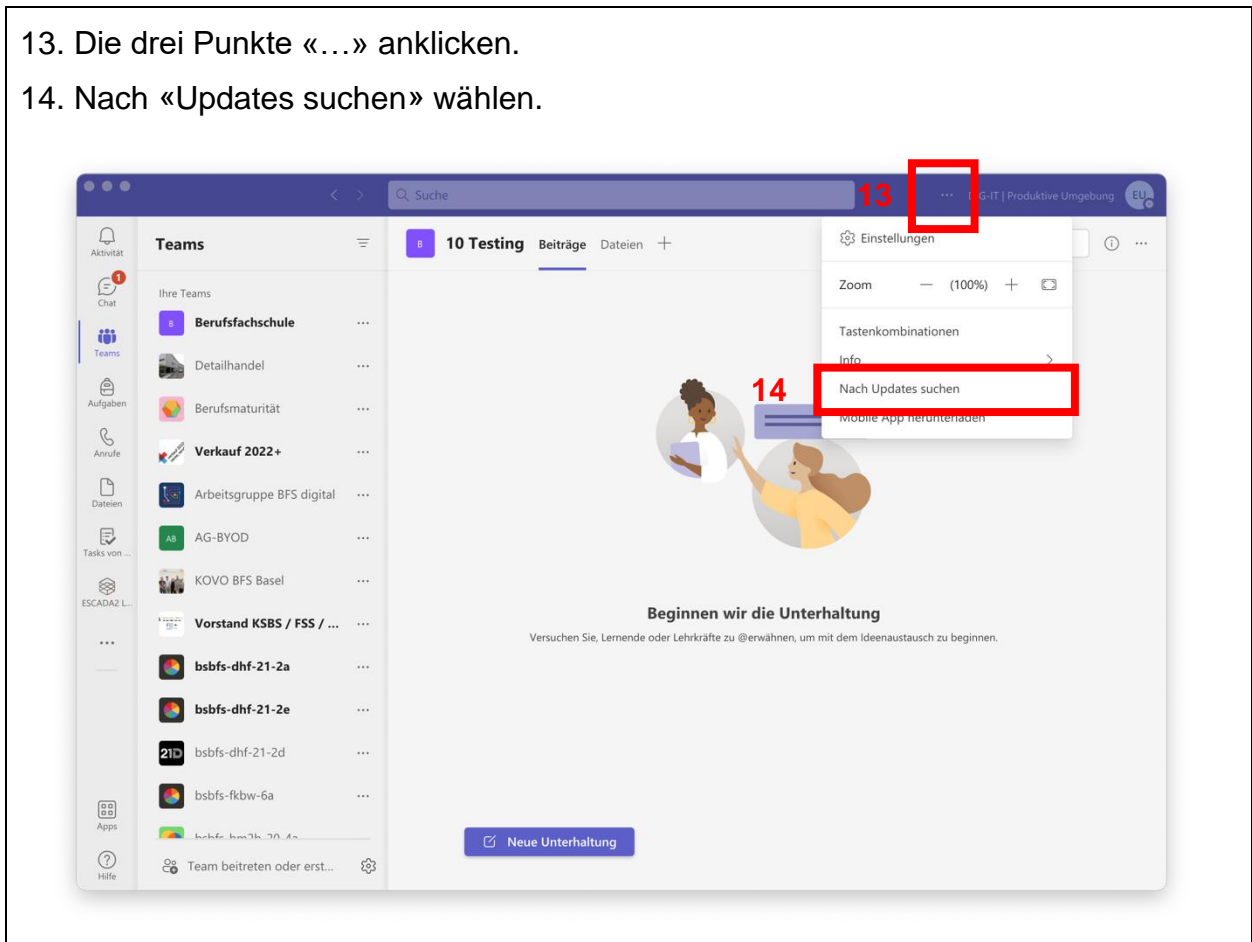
13. Die drei Punkte «…» anklicken.

14. Nach «Updates suchen» wählen.

Suche

13

···

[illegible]G-IT | Produktive Umgebung

EU

Aktivität

1

Chat

Teams

Aufgaben

Anrufe

Dateien

Tasks von ...

ESCADA2 L...

···

Apps

Hilfe

Teams

Ihre Teams

B Berufsfachschule ···

Detailhandel ···

Berufsmaturität ···

Verkauf 2022+ ···

Arbeitsgruppe BFS digital ···

AB AG-BYOD ···

KOVO BFS Basel ···

Vorstand KSBS / FSS / ... ···

bsbfs-dhf-21-2a ···

bsbfs-dhf-21-2e ···

21D bsbfs-dhf-21-2d ···

bsbfs-fkbw-6a ···

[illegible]

Team beitreten oder erst...

B 10 Testing Beiträge Dateien +

Einstellungen

Zoom — (100%) +

Tastenkombinationen

Info

14

Nach Updates suchen

Mobile App herunterladen

Beginnen wir die Unterhaltung

Versuchen Sie, Lernende oder Lehrkräfte zu @erwähnen, um mit dem Ideenaustausch zu beginnen.

Neue Unterhaltung